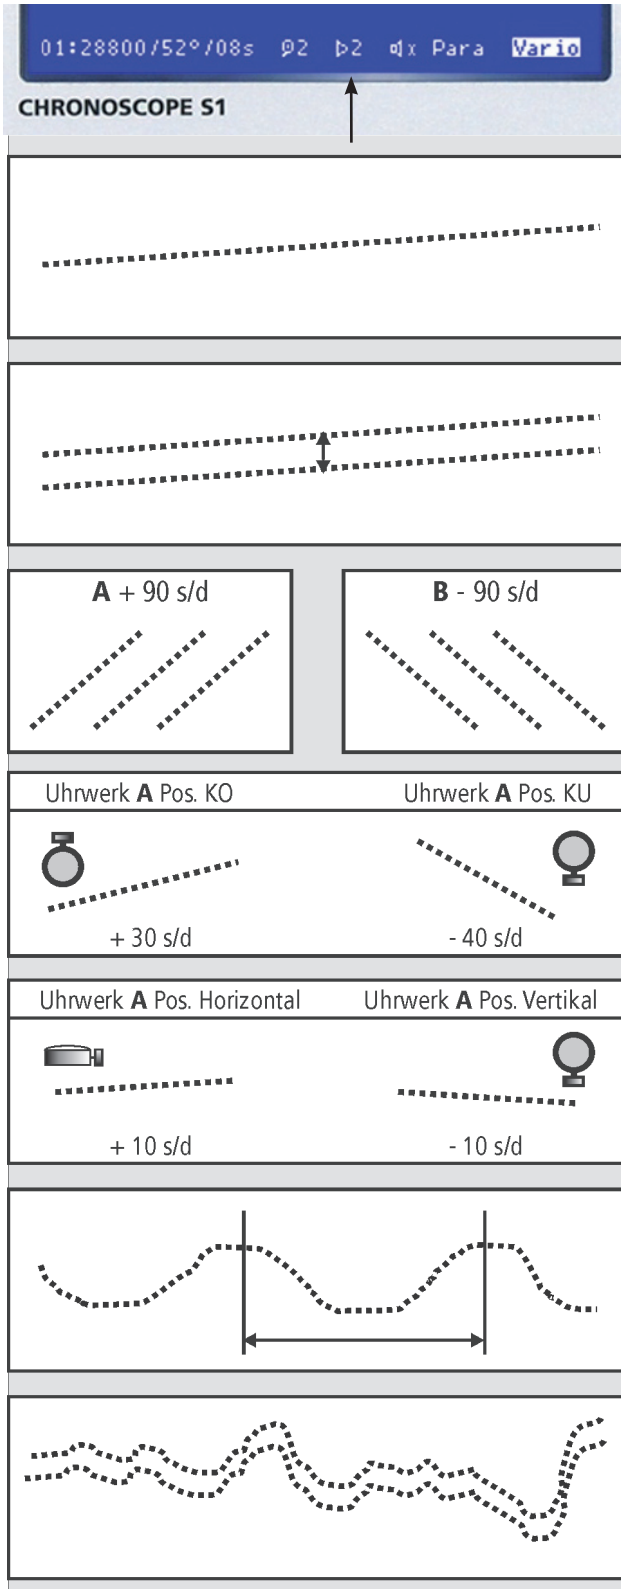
01:28800/52°/08s ⌀2 ▷2 ◁x Para Vario

CHRONOSCOPE S1

**A** + 90 s/d

**B** - 90 s/d

Uhrwerk **A** Pos. KO

Uhrwerk **A** Pos. KU

+ 30 s/d

- 40 s/d

Uhrwerk **A** Pos. Horizontal

Uhrwerk **A** Pos. Vertikal

+ 10 s/d

- 10 s/d